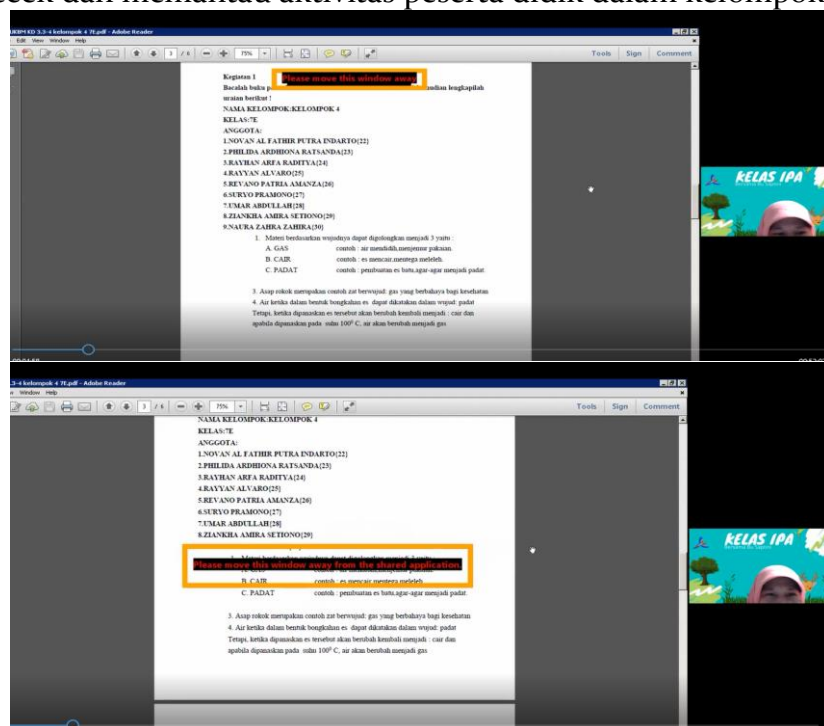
cek dan memantau aktivitas peserta didik dalam kelompok

UKBM KD 3.3-4 kelompok 4 7E.pdf - Adobe Reader
Edit View Window Help
3 / 6 75%
Tools Sign Comment

Kegiatan 1
Please move this window away
Bacalah buku p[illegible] udian lengkapilah uraian berikut !
NAMA KELOMPOK:KELOMPOK 4
KELAS:7E
ANGGOTA:
1.NOVAN AL FATHIR PUTRA INDARTO[22]
2.PHILIDA ARDHIONA RATSANDA[23]
3.RAYHAN ARFA RADITYA[24]
4.RAYYAN ALVARO[25]
5.REVANO PATRIA AMANZA[26]
6.SURYO PRAMONO[27]
7.UMAR ABDULLAH[28]
8.ZIANKHA AMIRA SETIONO[29]
9.NAURA ZAHRA ZAHIRA[30]

1. Materi berdasarkan wujudnya dapat digolongkan menjadi 3 yaitu :
A. GAS contoh : air mendidih,menjemur pakaian.
B. CAIR contoh : es mencair,mentega meleleh.
C. PADAT contoh : pembuatan es batu,agar-agar menjadi padat

3. Asap rokok merupakan contoh zat berwujud: gas yang berbahaya bagi kesehatan
4. Air ketika dalam bentuk bongkahan es dapat dikatakan dalam wujud: padat Tetapi, ketika dipanaskan es tersebut akan berubah kembali menjadi : cair dan apabila dipanaskan pada suhu 100$^0$ C, air akan berubah menjadi gas

KELAS IPA

3-4 kelompok 4 7E.pdf - Adobe Reader
Window Help
3 / 6 75%
Tools Sign Comment

NAMA KELOMPOK:KELOMPOK 4
KELAS:7E
ANGGOTA:
1.NOVAN AL FATHIR PUTRA INDARTO[22]
2.PHILIDA ARDHIONA RATSANDA[23]
3.RAYHAN ARFA RADITYA[24]
4.RAYYAN ALVARO[25]
5.REVANO PATRIA AMANZA[26]
6.SURYO PRAMONO[27]
7.UMAR ABDULLAH[28]
8.ZIANKHA AMIRA SETIONO[29]

Please move this window away from the shared application.
B. CAIR contoh : es mencair,mentega meleleh.
C. PADAT contoh : pembuatan es batu,agar-agar menjadi padat

3. Asap rokok merupakan contoh zat berwujud: gas yang berbahaya bagi kesehatan
4. Air ketika dalam bentuk bongkahan es dapat dikatakan dalam wujud: padat Tetapi, ketika dipanaskan es tersebut akan berubah kembali menjadi : cair dan apabila dipanaskan pada suhu 100$^0$ C, air akan berubah menjadi gas

KELAS IPA